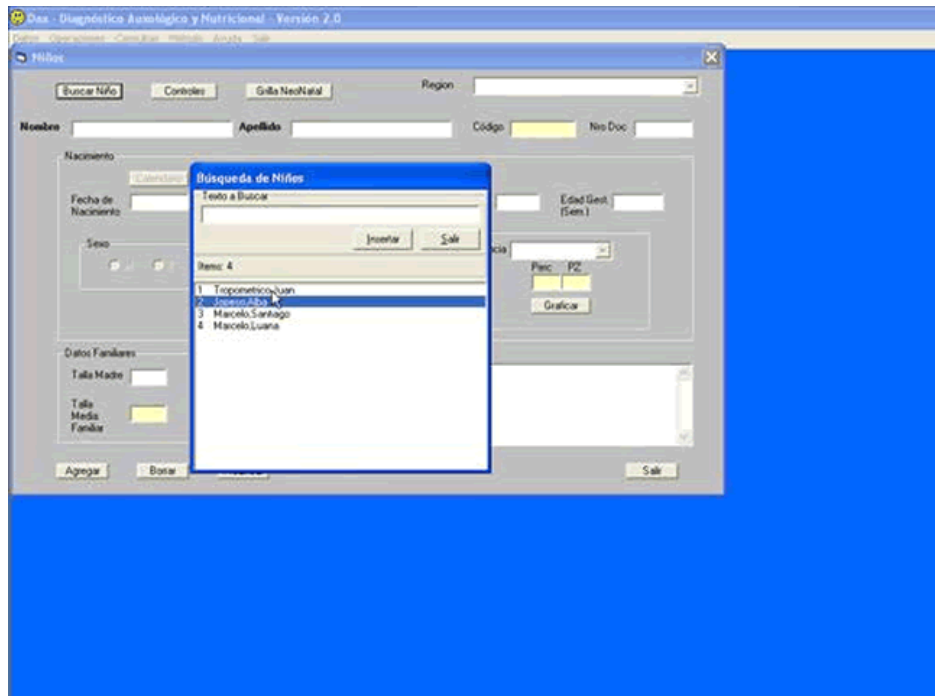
Dan - Diagnóstico Auxológico y Nutricional - Versión 2.0

Datos Operaciones Consultas Método Ayuda Salir

Niños

Buscar Niño
Controles
Grilla NeoNatal
Region

Nombre
Apellido
Código
Nro Doc

Nacimiento
Calendario
Fecha de Nacimiento
Edad Gest (Sem.)

Sexo

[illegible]ncia
Perc
PZ
Graficar

Datos Familiares
Talla Madre
Talla Media Familiar

Agregar
Borrar
Salir

Búsqueda de Niños
Texto a Buscar
Insertar
Salir
Items: 4

1 Tropometrico,Juan
2 Joperro,Alba
3 Marcelo,Santiago
4 Marcelo,Luana